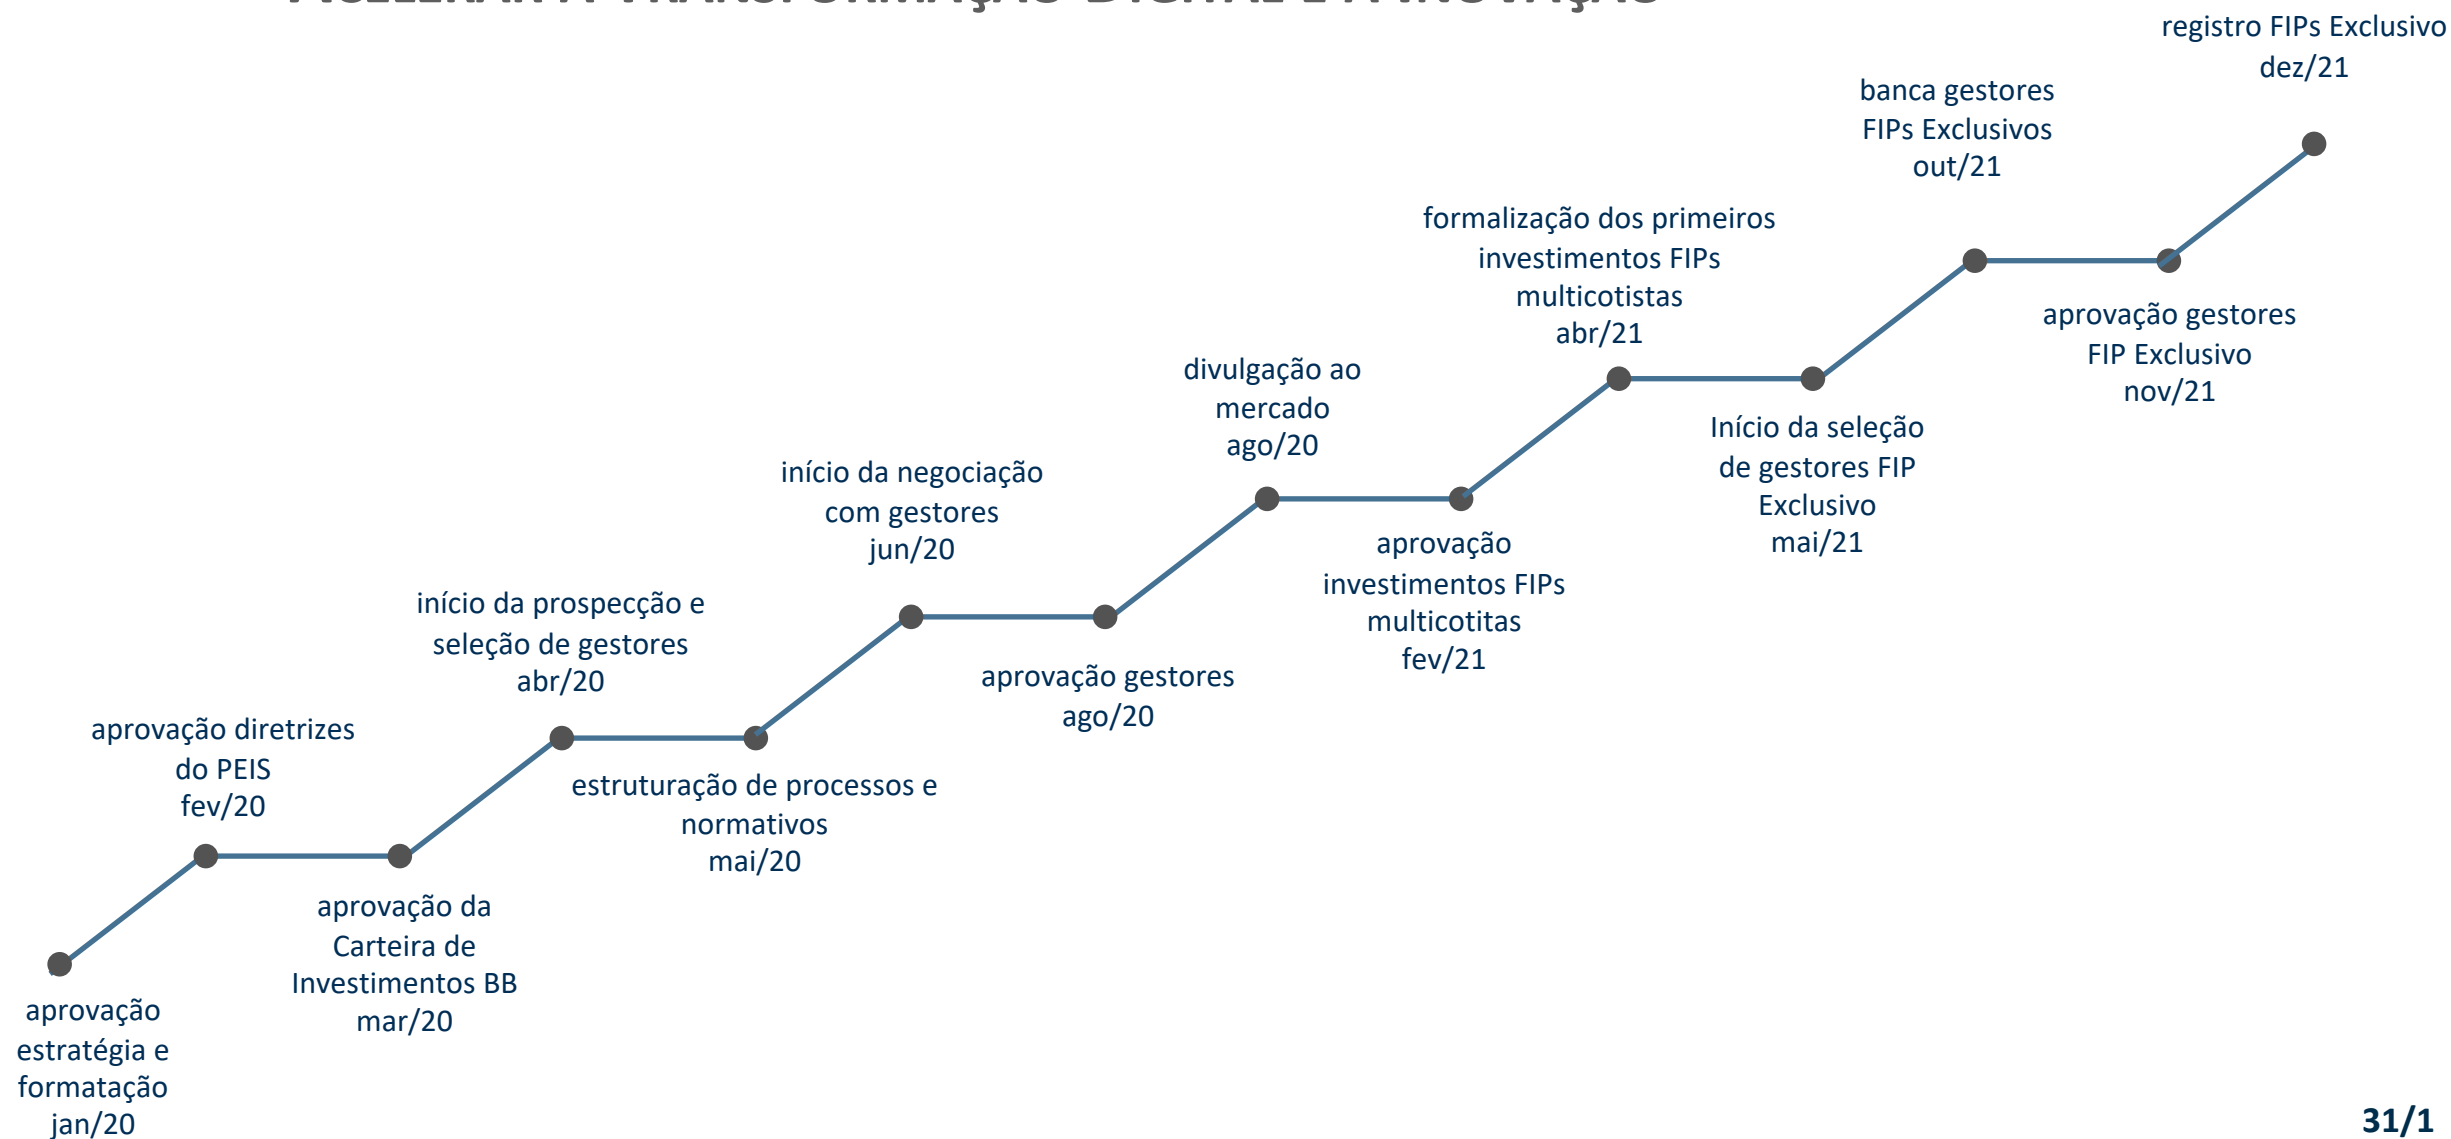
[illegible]

registro FIPs Exclusivo dez/21

banca gestores FIPs Exclusivos out/21

formalização dos primeiros investimentos FIPs multicotistas abr/21

aprovação gestores FIP Exclusivo nov/21

divulgação ao mercado ago/20

Início da seleção de gestores FIP Exclusivo mai/21

início da negociação com gestores jun/20

aprovação investimentos FIPs multicotitas fev/21

início da prospecção e seleção de gestores abr/20

aprovação gestores ago/20

aprovação diretrizes do PEIS fev/20

estruturação de processos e normativos mai/20

aprovação da Carteira de Investimentos BB mar/20

aprovação estratégia e formatação jan/20

31/1